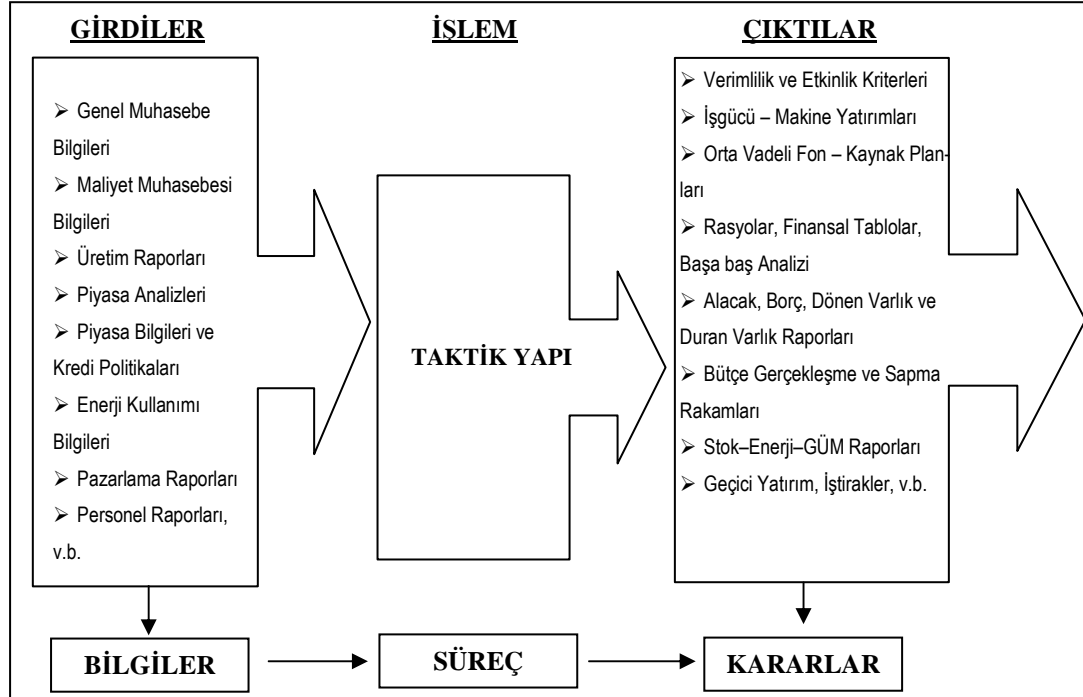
GİRDİLER

İŞLEM

ÇIKTILAR

➢ Genel Muhasebe Bilgileri
➢ Maliyet Muhasebesi Bilgileri
➢ Üretim Raporları
➢ Piyasa Analizleri
➢ Piyasa Bilgileri ve Kredi Politikaları
➢ Enerji Kullanımı Bilgileri
➢ Pazarlama Raporları
➢ Personel Raporları, v.b.

TAKTİK YAPI

➢ Verimlilik ve Etkinlik Kriterleri
➢ İşgücü – Makine Yatırımları
➢ Orta Vadeli Fon – Kaynak Planları
➢ Rasyolar, Finansal Tablolar, Başa baş Analizi
➢ Alacak, Borç, Dönen Varlık ve Duran Varlık Raporları
➢ Bütçe Gerçekleşme ve Sapma Rakamları
➢ Stok–Enerji–GÜM Raporları
➢ Geçici Yatırım, İştirakler, v.b.

BİLGİLER

SÜREÇ

KARARLAR